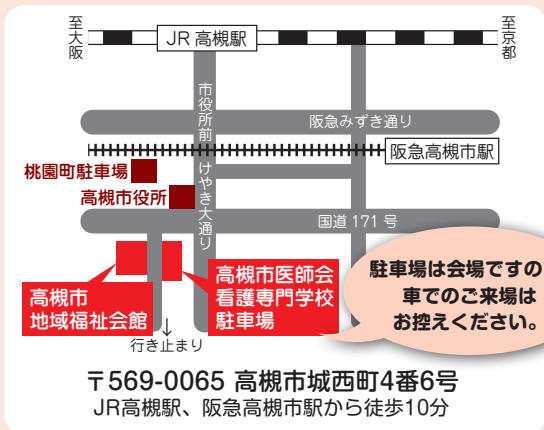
至大阪

JR高槻駅

至京都

市役所前

けやき大通り

阪急みずき通り

桃園町駐車場

阪急高槻市駅

高槻市役所

国道 171 号

高槻市医師会
看護専門学校
駐車場

駐車場は会場ですの
車でのご来場は
お控えください。

高槻市
地域福祉会館

行き止まり

〒569-0065 高槻市城西町4番6号
JR高槻駅、阪急高槻市駅から徒歩10分